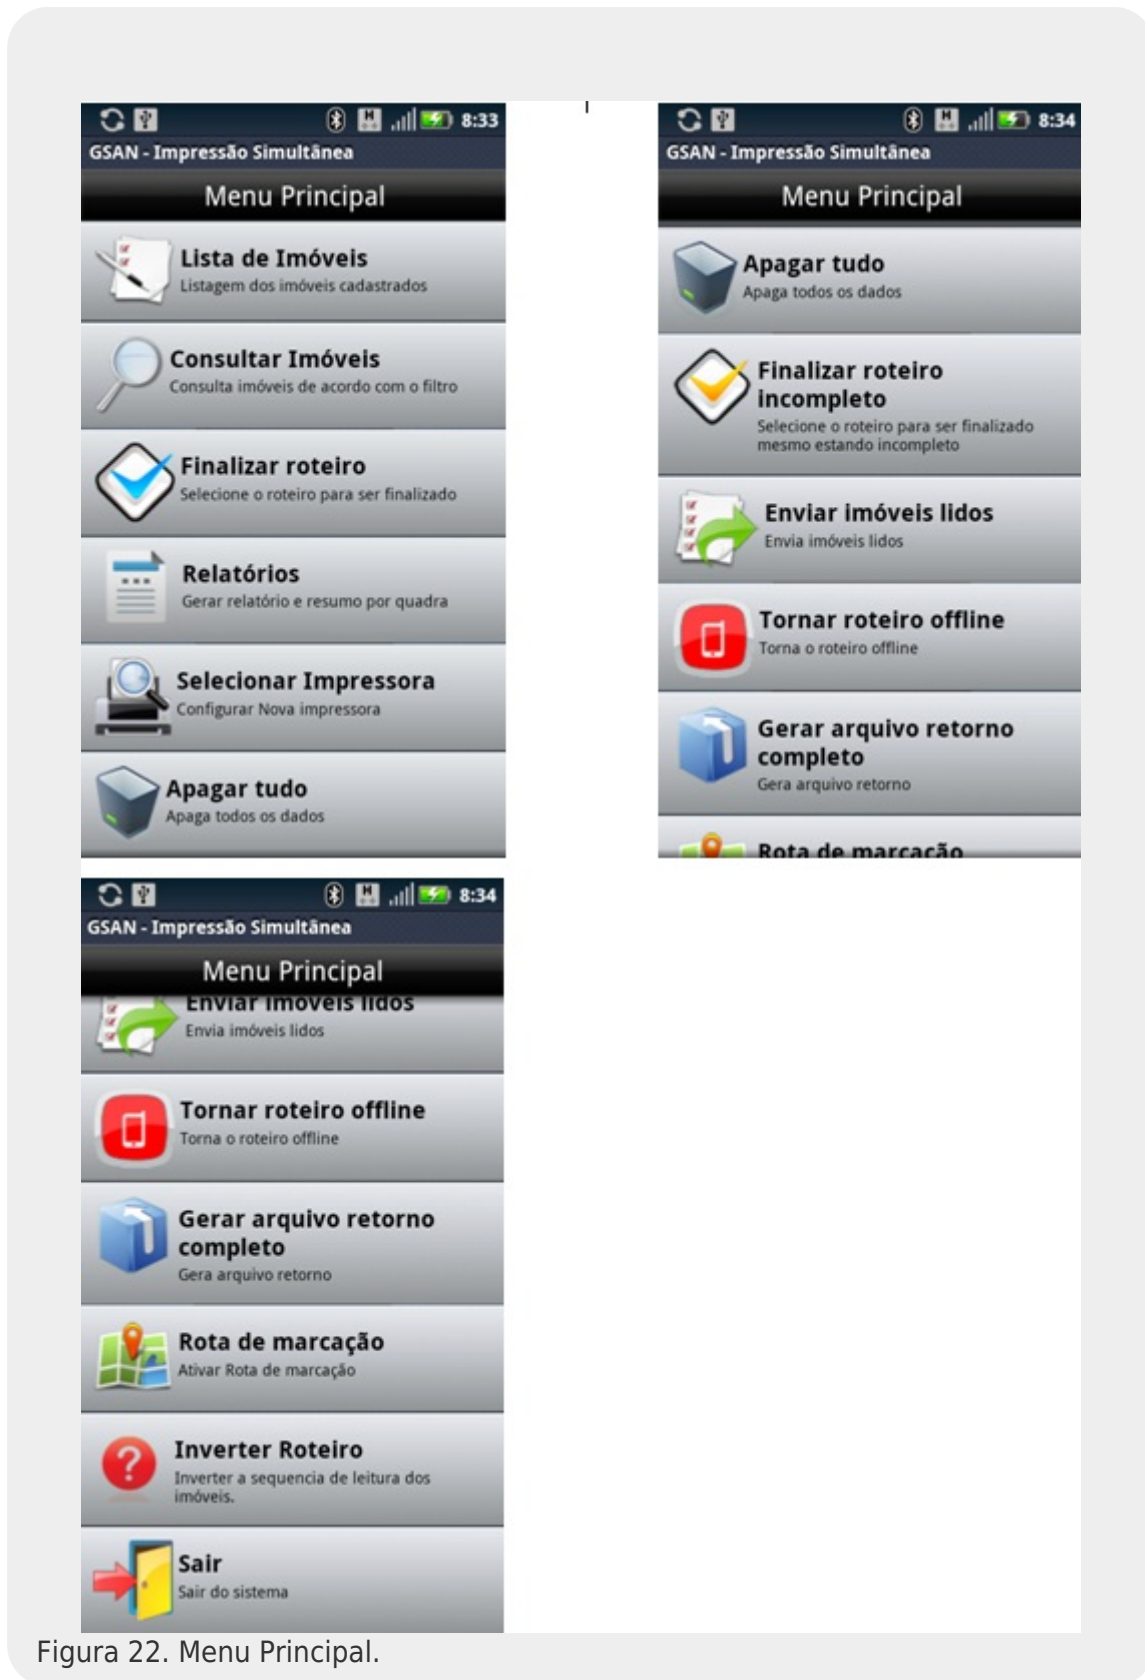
8:33
GSAN - Impressão Simultânea
Menu Principal
Lista de Imóveis
Listagem dos imóveis cadastrados
Consultar Imóveis
Consulta imóveis de acordo com o filtro
Finalizar roteiro
Selecione o roteiro para ser finalizado
Relatórios
Gerar relatório e resumo por quadra
Selecionar Impressora
Configurar Nova impressora
Apagar tudo
Apaga todos os dados

8:34
GSAN - Impressão Simultânea
Menu Principal
Apagar tudo
Apaga todos os dados
Finalizar roteiro incompleto
Selecione o roteiro para ser finalizado mesmo estando incompleto
Enviar imóveis lidos
Envia imóveis lidos
Tornar roteiro offline
Torna o roteiro offline
Gerar arquivo retorno completo
Gera arquivo retorno
Rota de marcação

8:34
GSAN - Impressão Simultânea
Menu Principal
Enviar imóveis lidos
Envia imóveis lidos
Tornar roteiro offline
Torna o roteiro offline
Gerar arquivo retorno completo
Gera arquivo retorno
Rota de marcação
Ativar Rota de marcação
Inverter Roteiro
Inverter a sequencia de leitura dos imóveis.
Sair
Sair do sistema

Figura 22. Menu Principal.